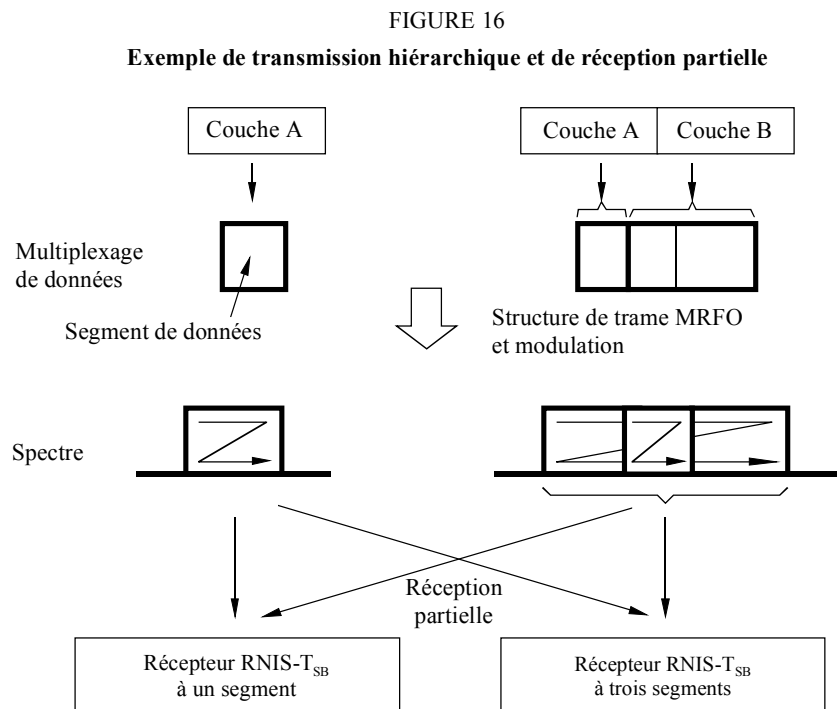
FIGURE 16

**Exemple de transmission hiérarchique et de réception partielle**

Couche A

Couche A

Couche B

Multiplexage de données

Segment de données

Structure de trame MRFO et modulation

Spectre

Réception partielle

Récepteur RNIS-$T_{SB}$ à un segment

Récepteur RNIS-$T_{SB}$ à trois segments